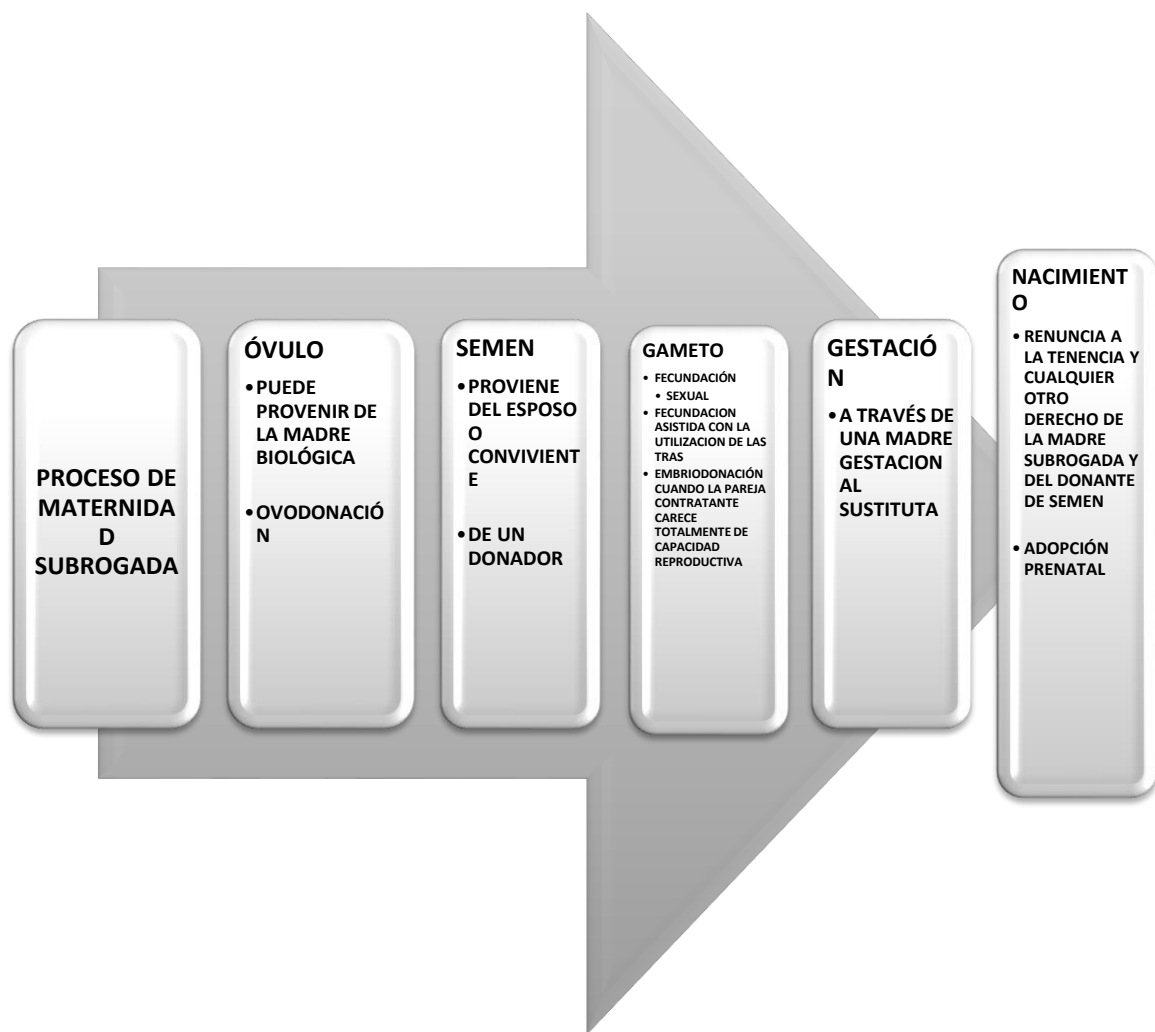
PROCESO DE MATERNIDAD SUBROGADA

ÓVULO
• PUEDE PROVENIR DE LA MADRE BIOLÓGICA
• OVODONACIÓN

SEMEN
• PROVIENE DEL ESPOSO O CONVIVIENTE
• DE UN DONADOR

GAMETO
• FECUNDACIÓN
• SEXUAL
• FECUNDACION ASISTIDA CON LA UTILIZACION DE LAS TRAS
• EMBRIODONACIÓN CUANDO LA PAREJA CONTRATANTE CARECE TOTALMENTE DE CAPACIDAD REPRODUCTIVA

GESTACIÓN
• A TRAVÉS DE UNA MADRE GESTACIONAL SUSTITUTA

NACIMIENTO
• RENUNCIA A LA TENENCIA Y CUALQUIER OTRO DERECHO DE LA MADRE SUBROGADA Y DEL DONANTE DE SEMEN
• ADOPCIÓN PRENATAL